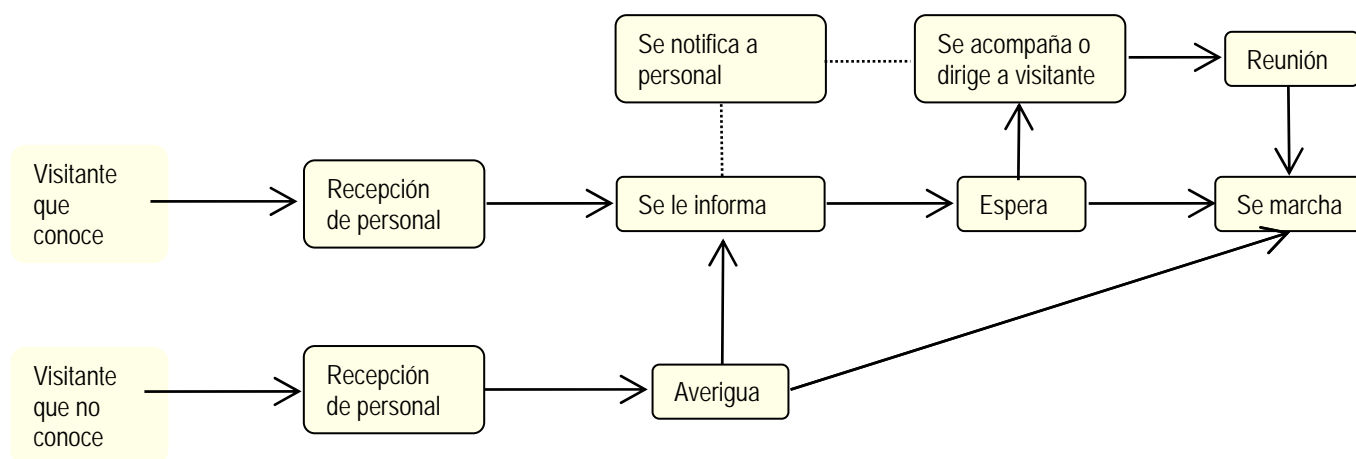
Se notifica a personal

Se acompaña o dirige a visitante

Reunión

Visitante que conoce

Recepción de personal

Se le informa

Espera

Se marcha

Visitante que no conoce

Recepción de personal

Averigua